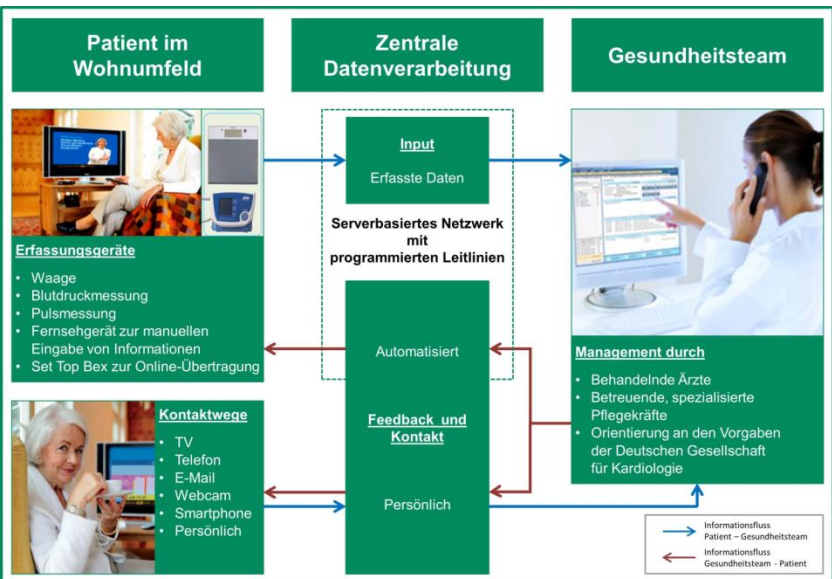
Patient im Wohnumfeld

Zentrale Datenverarbeitung

Gesundheitsteam

Input

Erfasste Daten

Serverbasiertes Netzwerk mit programmierten Leitlinien

Erfassungsgeräte

- Waage
- Blutdruckmessung
- Pulsmessung
- Fernsehgerät zur manuellen Eingabe von Informationen
- Set Top Box zur Online-Übertragung

Automatisiert

Management durch

- Behandelnde Ärzte
- Betreuende, spezialisierte Pflegekräfte
- Orientierung an den Vorgaben der Deutschen Gesellschaft für Kardiologie

Kontaktwege

- TV
- Telefon
- E-Mail
- Webcam
- Smartphone
- Persönlich

Feedback und Kontakt

Persönlich

Informationsfluss Patient – Gesundheitsteam

Informationsfluss Gesundheitsteam - Patient